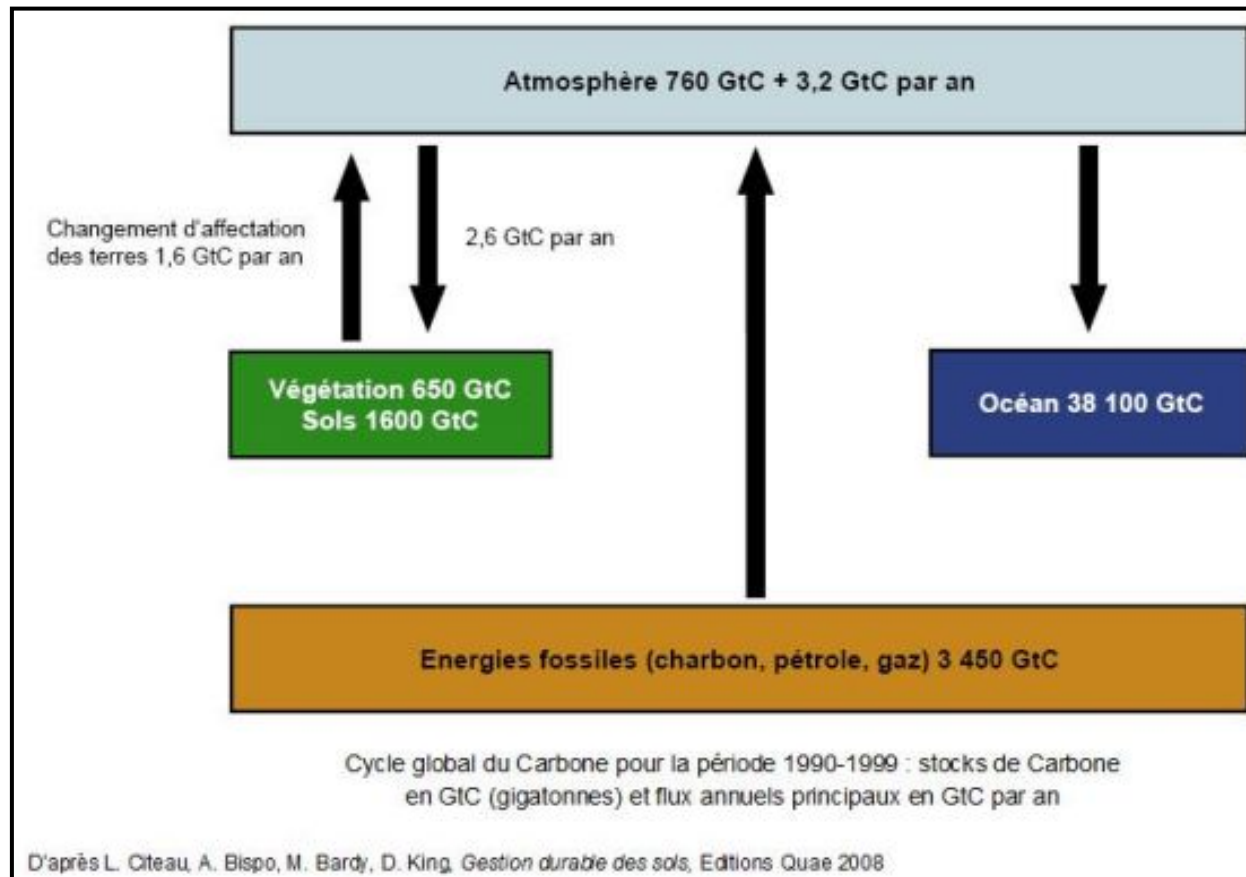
Atmosphère 760 GtC + 3,2 GtC par an

Changement d'affectation des terres 1,6 GtC par an

2,6 GtC par an

Végétation 650 GtC
Sols 1600 GtC

Océan 38 100 GtC

Energies fossiles (charbon, pétrole, gaz) 3 450 GtC

Cycle global du Carbone pour la période 1990-1999 : stocks de Carbone en GtC (gigatonnes) et flux annuels principaux en GtC par an

D'après L. Citeau, A. Bispo, M. Bardy, D. King, Gestion durable des sols, Editions Quae 2008